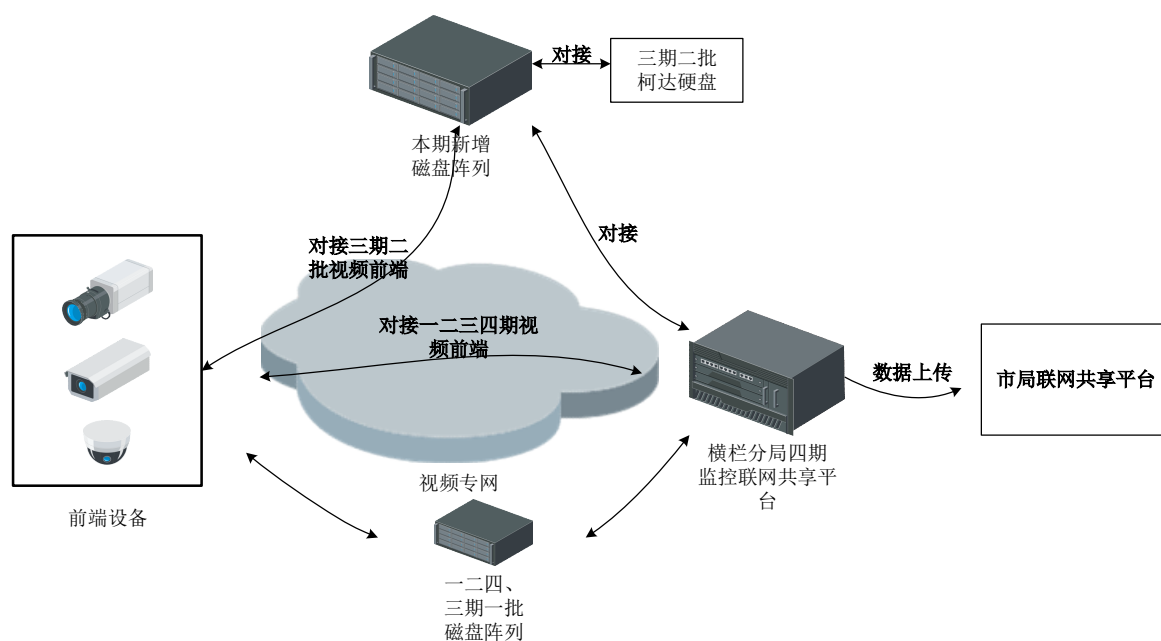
对接

三期二批
柯达硬盘

本期新增
磁盘阵列

对接三期二批视频前端

对接

对接一二三四期视频前端

数据上传

市局联网共享平台

横栏分局四期
监控联网共享平台

视频专网

前端设备

一二四、
三期一批
磁盘阵列